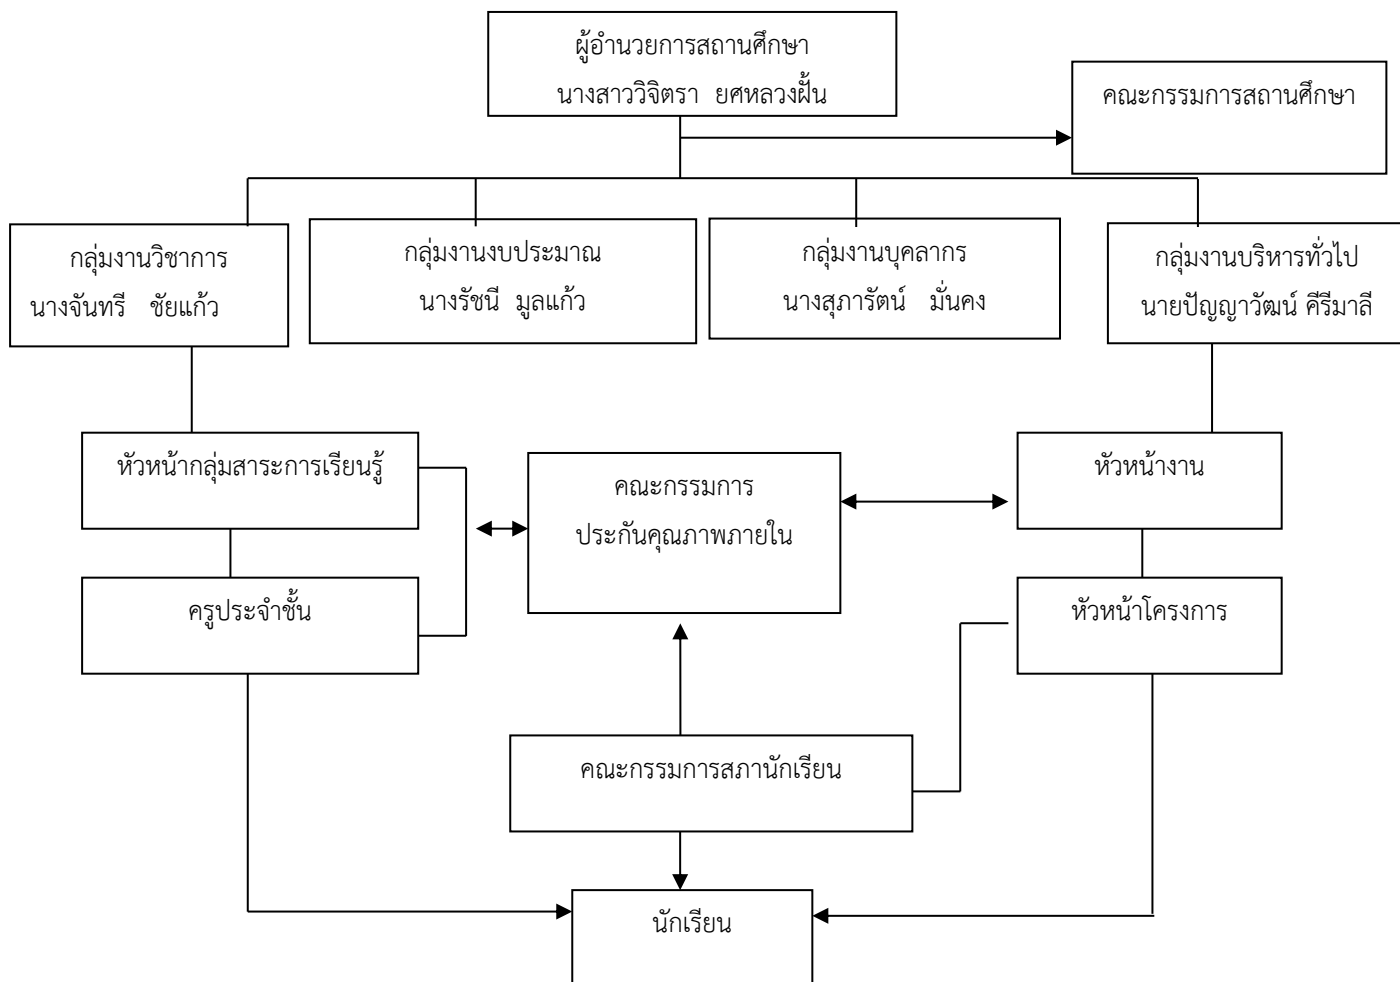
ผู้อำนวยการสถานศึกษา
นางสาววิจิตรา ยศหลวงฝั้น

คณะกรรมการสถานศึกษา

กลุ่มงานวิชาการ
นางจันทรี ชัยแก้ว

กลุ่มงานงบประมาณ
นางรัชนี มูลแก้ว

กลุ่มงานบุคลากร
นางสุภารัตน์ มั่นคง

กลุ่มงานบริหารทั่วไป
นายปัญญาวัฒน์ คีรีมาลี

หัวหน้ากลุ่มสาระการเรียนรู้

คณะกรรมการ
ประกันคุณภาพภายใน

หัวหน้างาน

ครูประจำชั้น

หัวหน้าโครงการ

คณะกรรมการสภานักเรียน

นักเรียน